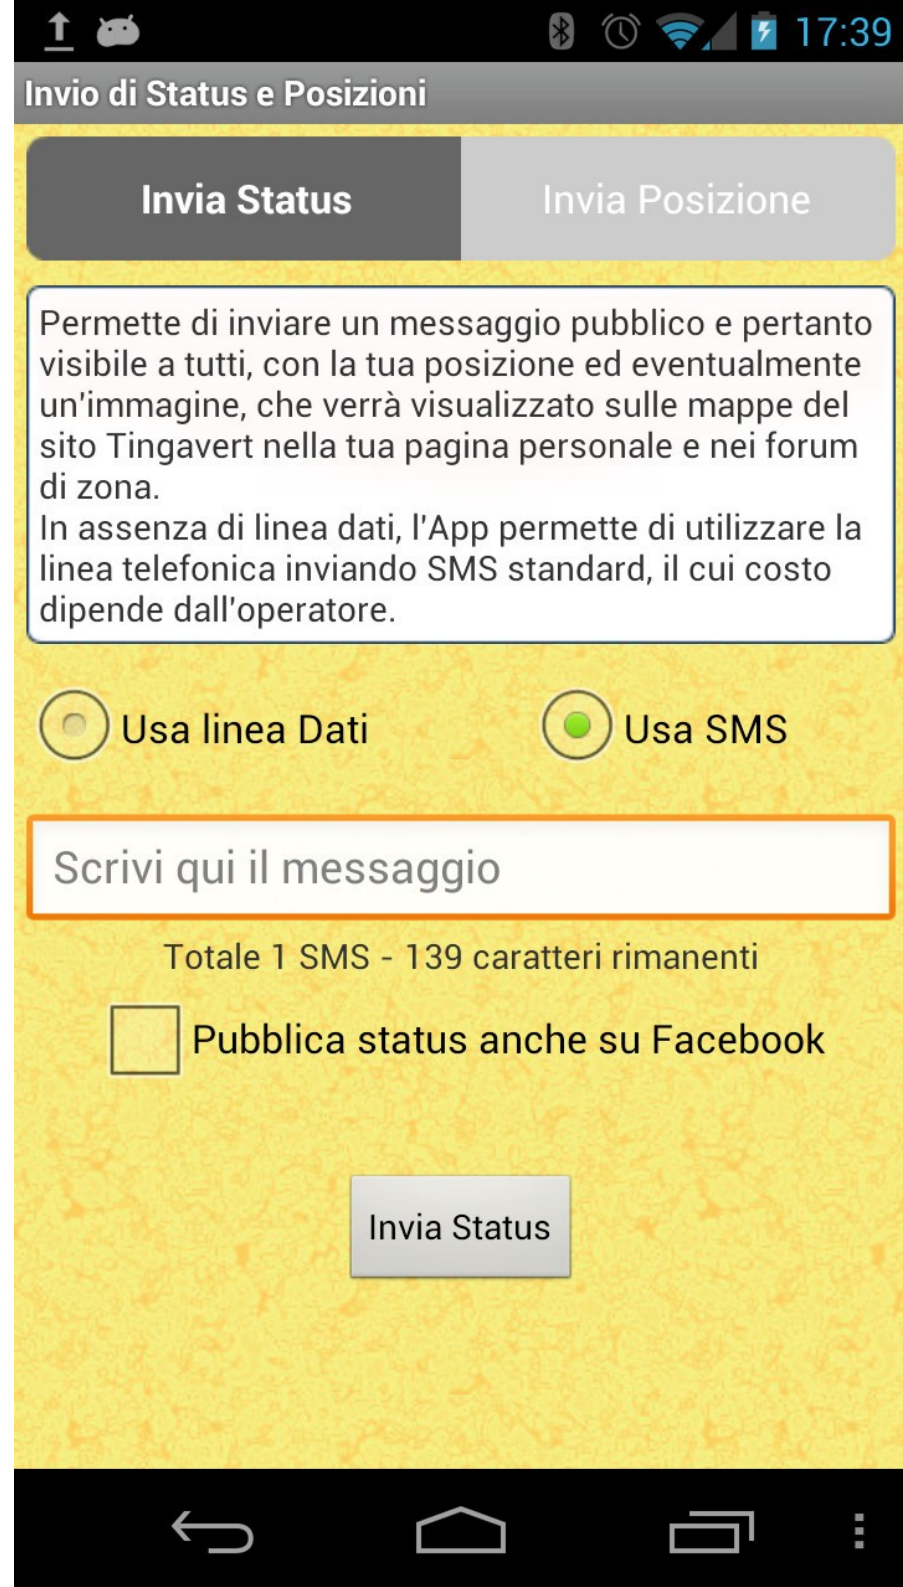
17:39

Invio di Status e Posizioni

Invia Status

Invia Posizione

Permette di inviare un messaggio pubblico e pertanto visibile a tutti, con la tua posizione ed eventualmente un'immagine, che verrà visualizzato sulle mappe del sito Tingavert nella tua pagina personale e nei forum di zona.
In assenza di linea dati, l'App permette di utilizzare la linea telefonica inviando SMS standard, il cui costo dipende dall'operatore.

Usa linea Dati

Usa SMS

Scrivi qui il messaggio

Totale 1 SMS - 139 caratteri rimanenti

Pubblica status anche su Facebook

Invia Status